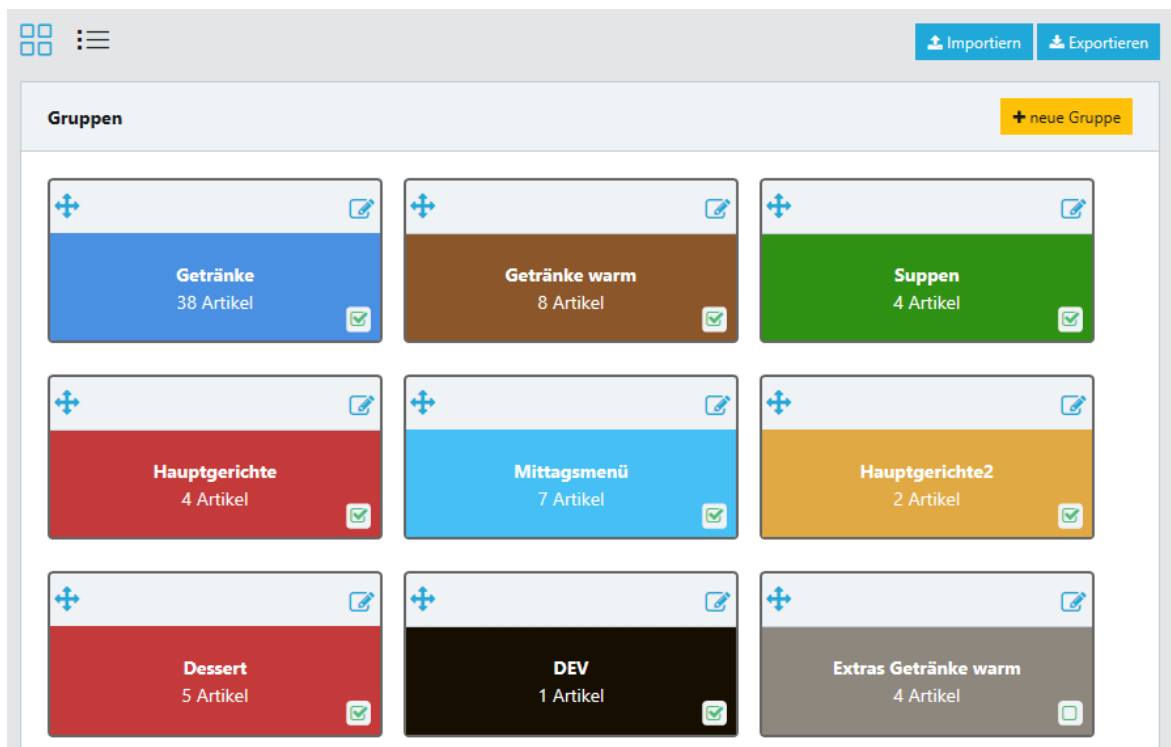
Importiern Exportieren

Gruppen

+ neue Gruppe

Getränke
38 Artikel

Getränke warm
8 Artikel

Suppen
4 Artikel

Hauptgerichte
4 Artikel

Mittagsmenü
7 Artikel

Hauptgerichte2
2 Artikel

Dessert
5 Artikel

DEV
1 Artikel

Extras Getränke warm
4 Artikel